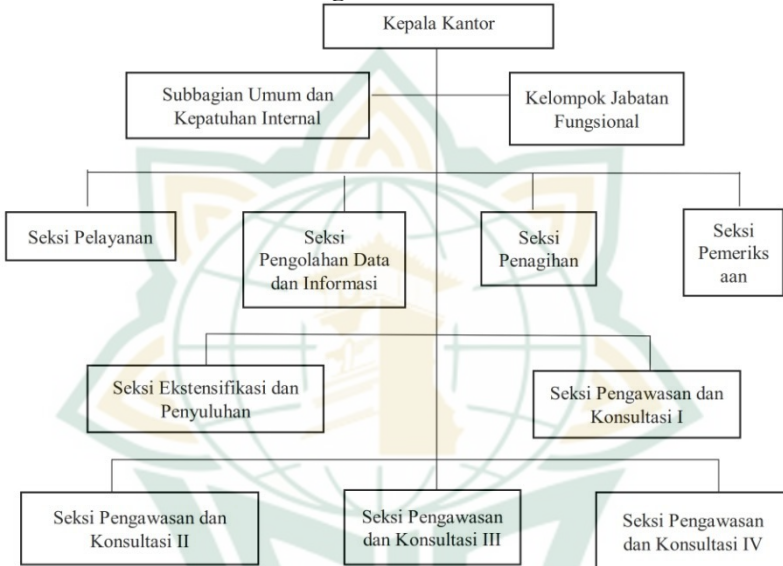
Kepala Kantor

Subbagian Umum dan Kepatuhan Internal

Kelompok Jabatan Fungsional

Seksi Pelayanan

Seksi Pengolahan Data dan Informasi

Seksi Penagihan

Seksi Pemeriksaan

Seksi Ekstensifikasi dan Penyuluhan

Seksi Pengawasan dan Konsultasi I

Seksi Pengawasan dan Konsultasi II

Seksi Pengawasan dan Konsultasi III

Seksi Pengawasan dan Konsultasi IV